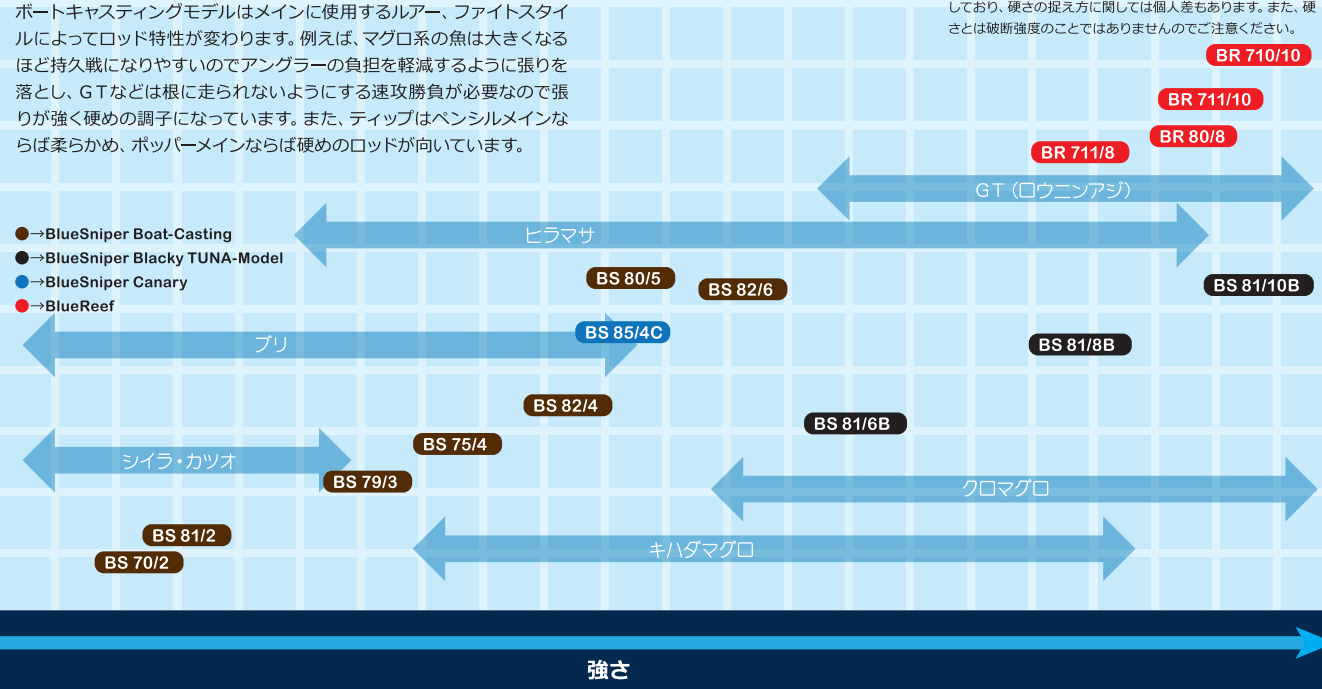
ボートキャスティングモデルはメインに使用するルアー、ファイトスタイルによってロッド特性が変わります。例えば、マグロ系の魚は大きくなるほど持久戦になりやすいのでアングラーの負担を軽減するように張りを落とし、GTなどは根に走られないようにする速攻勝負が必要なので張りが強く硬めの調子になっています。また、ティップはペンシルメインならば柔らかめ、ポッパーメインならば硬めのロッドが向いています。

しており、硬さの捉え方に関しては個人差もあります。また、硬さとは破断強度のことではありませんのでご注意ください。

BR 710/10
BR 711/10
BR 80/8
BR 711/8
GT（ロウニンアジ）
●→BlueSniper Boat-Casting
●→BlueSniper Blacky TUNA-Model
●→BlueSniper Canary
●→BlueReef
ヒラマサ
BS 80/5
BS 82/6
BS 81/10B
BS 85/4C
ブリ
BS 81/8B
BS 82/4
BS 81/6B
BS 75/4
シイラ・カツオ
BS 79/3
クロマグロ
BS 81/2
キハダマグロ
BS 70/2
強さ